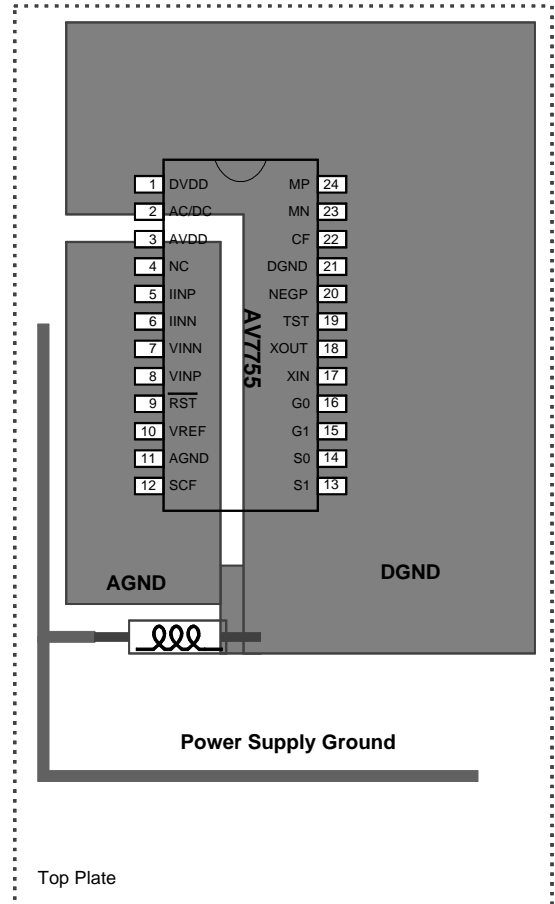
1 DVDD
2 AC/DC
3 AVDD
4 NC
5 IINP
6 IINN
7 VINN
8 VINP
9 RST
10 VREF
11 AGND
12 SCF

MP 24
MN 23
CF 22
DGND 21
NEGP 20
TST 19
XOUT 18
XIN 17
G0 16
G1 15
S0 14
S1 13

AV7755

AGND

DGND

Power Supply Ground

Top Plate